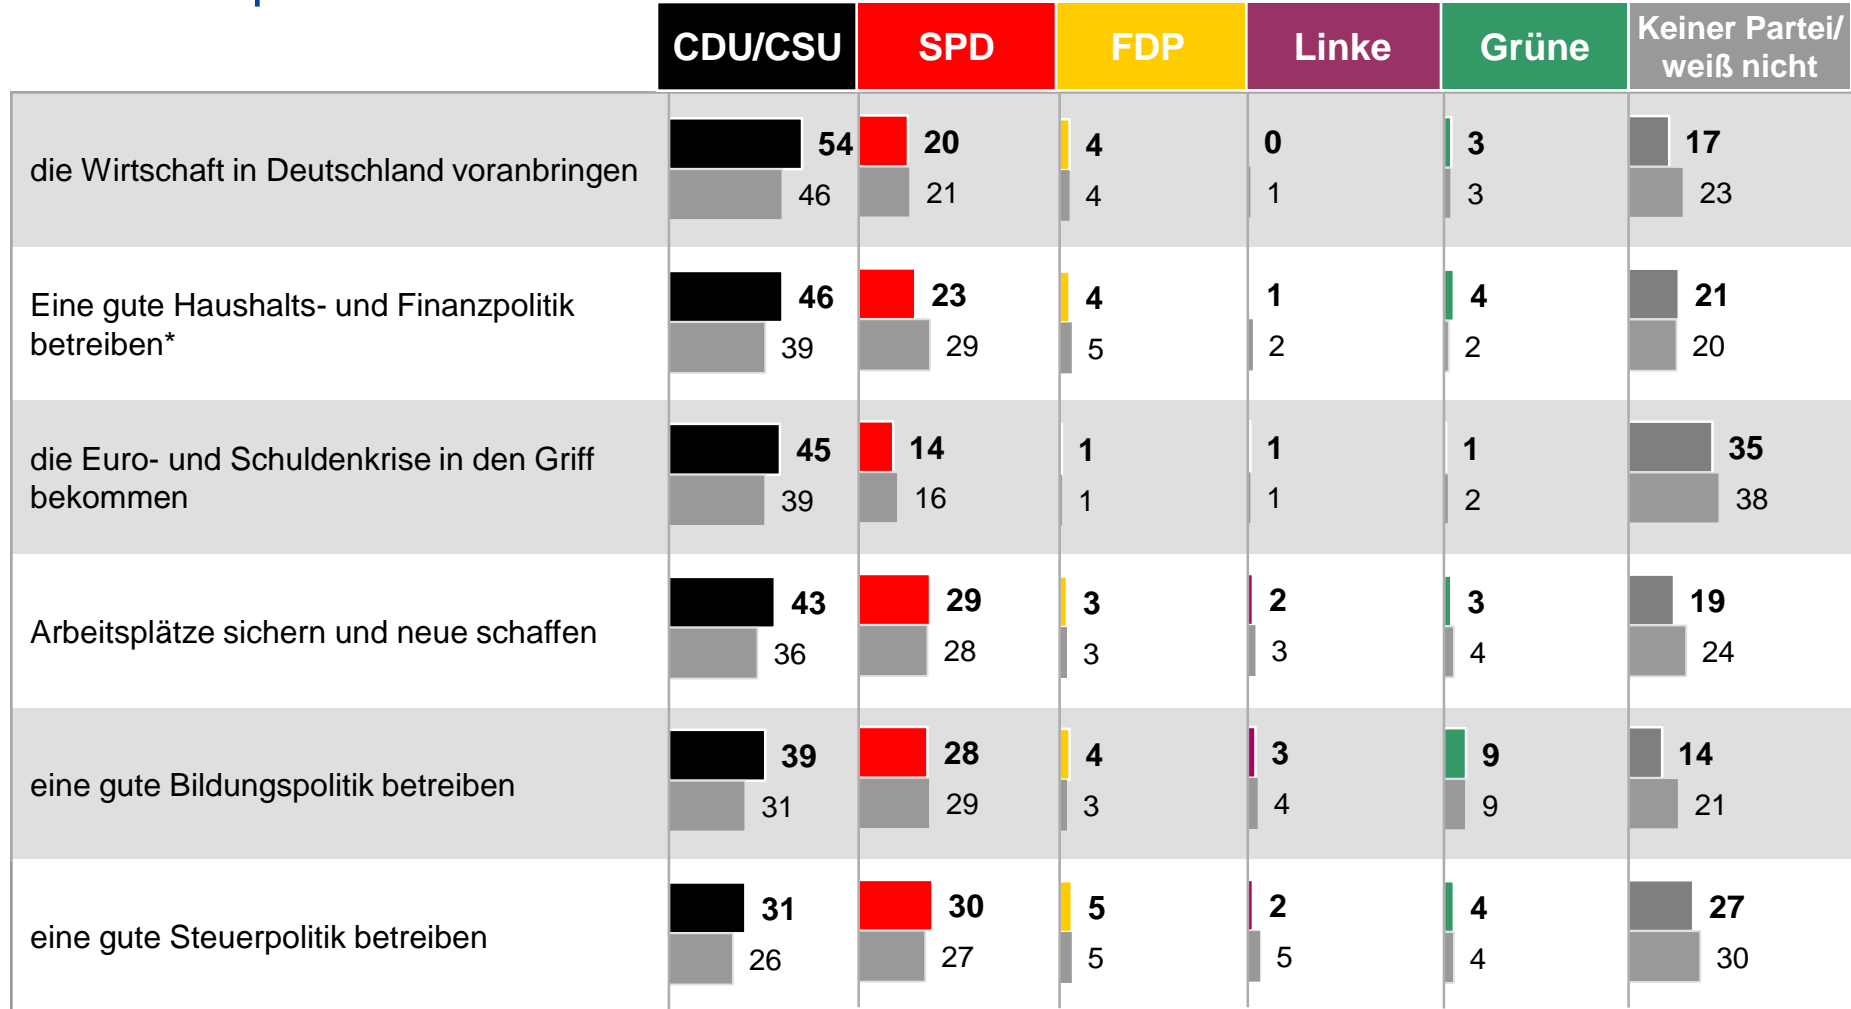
| | CDU/CSU | SPD | FDP | Linke | Grüne | Keiner Partei/ weiß nicht |
|---|---|---|---|---|---|---|
| die Wirtschaft in Deutschland voranbringen | 54 46 | 20 21 | 4 4 | 0 1 | 3 3 | 17 23 |
| Eine gute Haushalts- und Finanzpolitik betreiben* | 46 39 | 23 29 | 4 5 | 1 2 | 4 2 | 21 20 |
| die Euro- und Schuldenkrise in den Griff bekommen | 45 39 | 14 16 | 1 1 | 1 1 | 1 2 | 35 38 |
| Arbeitsplätze sichern und neue schaffen | 43 36 | 29 28 | 3 3 | 2 3 | 3 4 | 19 24 |
| eine gute Bildungspolitik betreiben | 39 31 | 28 29 | 4 3 | 3 4 | 9 9 | 14 21 |
| eine gute Steuerpolitik betreiben | 31 26 | 30 27 | 5 5 | 2 5 | 4 4 | 27 30 |